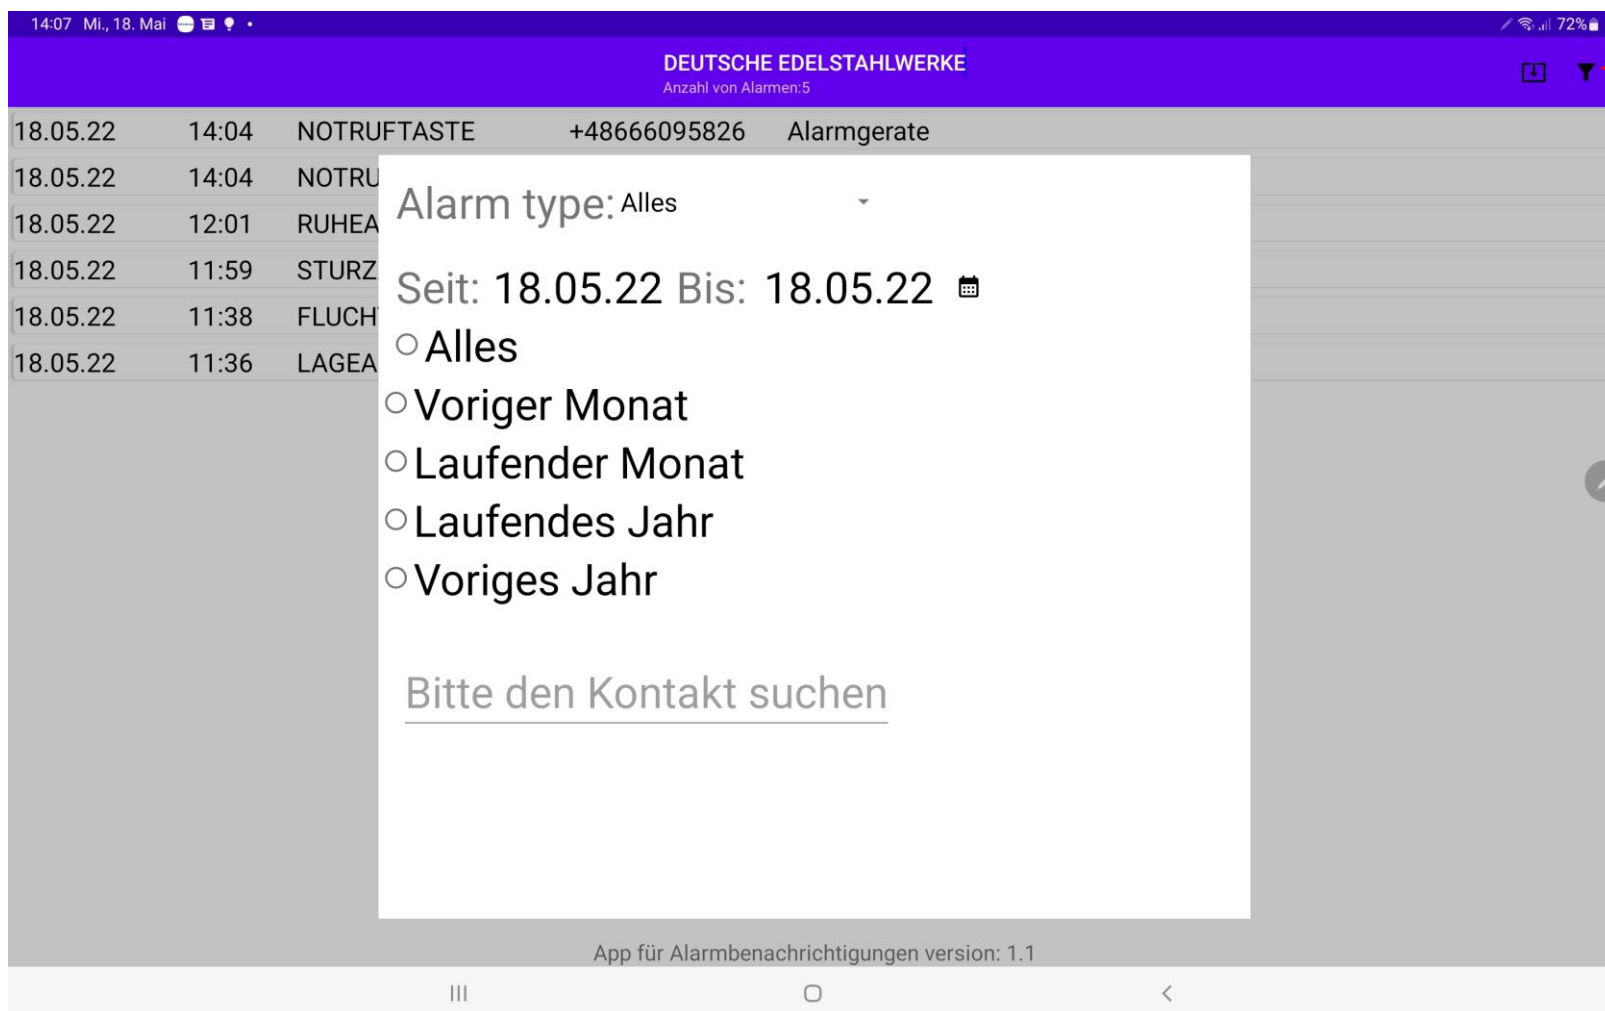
14:07 Mi., 18. Mai

72%

DEUTSCHE EDELSTAHLWERKE
Anzahl von Alarmen:5

| | | | | |
|---|---|---|---|---|
| 18.05.22 | 14:04 | NOTRUFTASTE | +48666095826 | Alarmgerate |
| 18.05.22 | 14:04 | NOTRU | | |
| 18.05.22 | 12:01 | RUHEA | | |
| 18.05.22 | 11:59 | STURZ | | |
| 18.05.22 | 11:38 | FLUCH | | |
| 18.05.22 | 11:36 | LAGEA | | |

Alarm type: Alles

Seit: 18.05.22 Bis: 18.05.22

Alles
Voriger Monat
Laufender Monat
Laufendes Jahr
Voriges Jahr

Bitte den Kontakt suchen

App für Alarmbenachrichtigungen version: 1.1